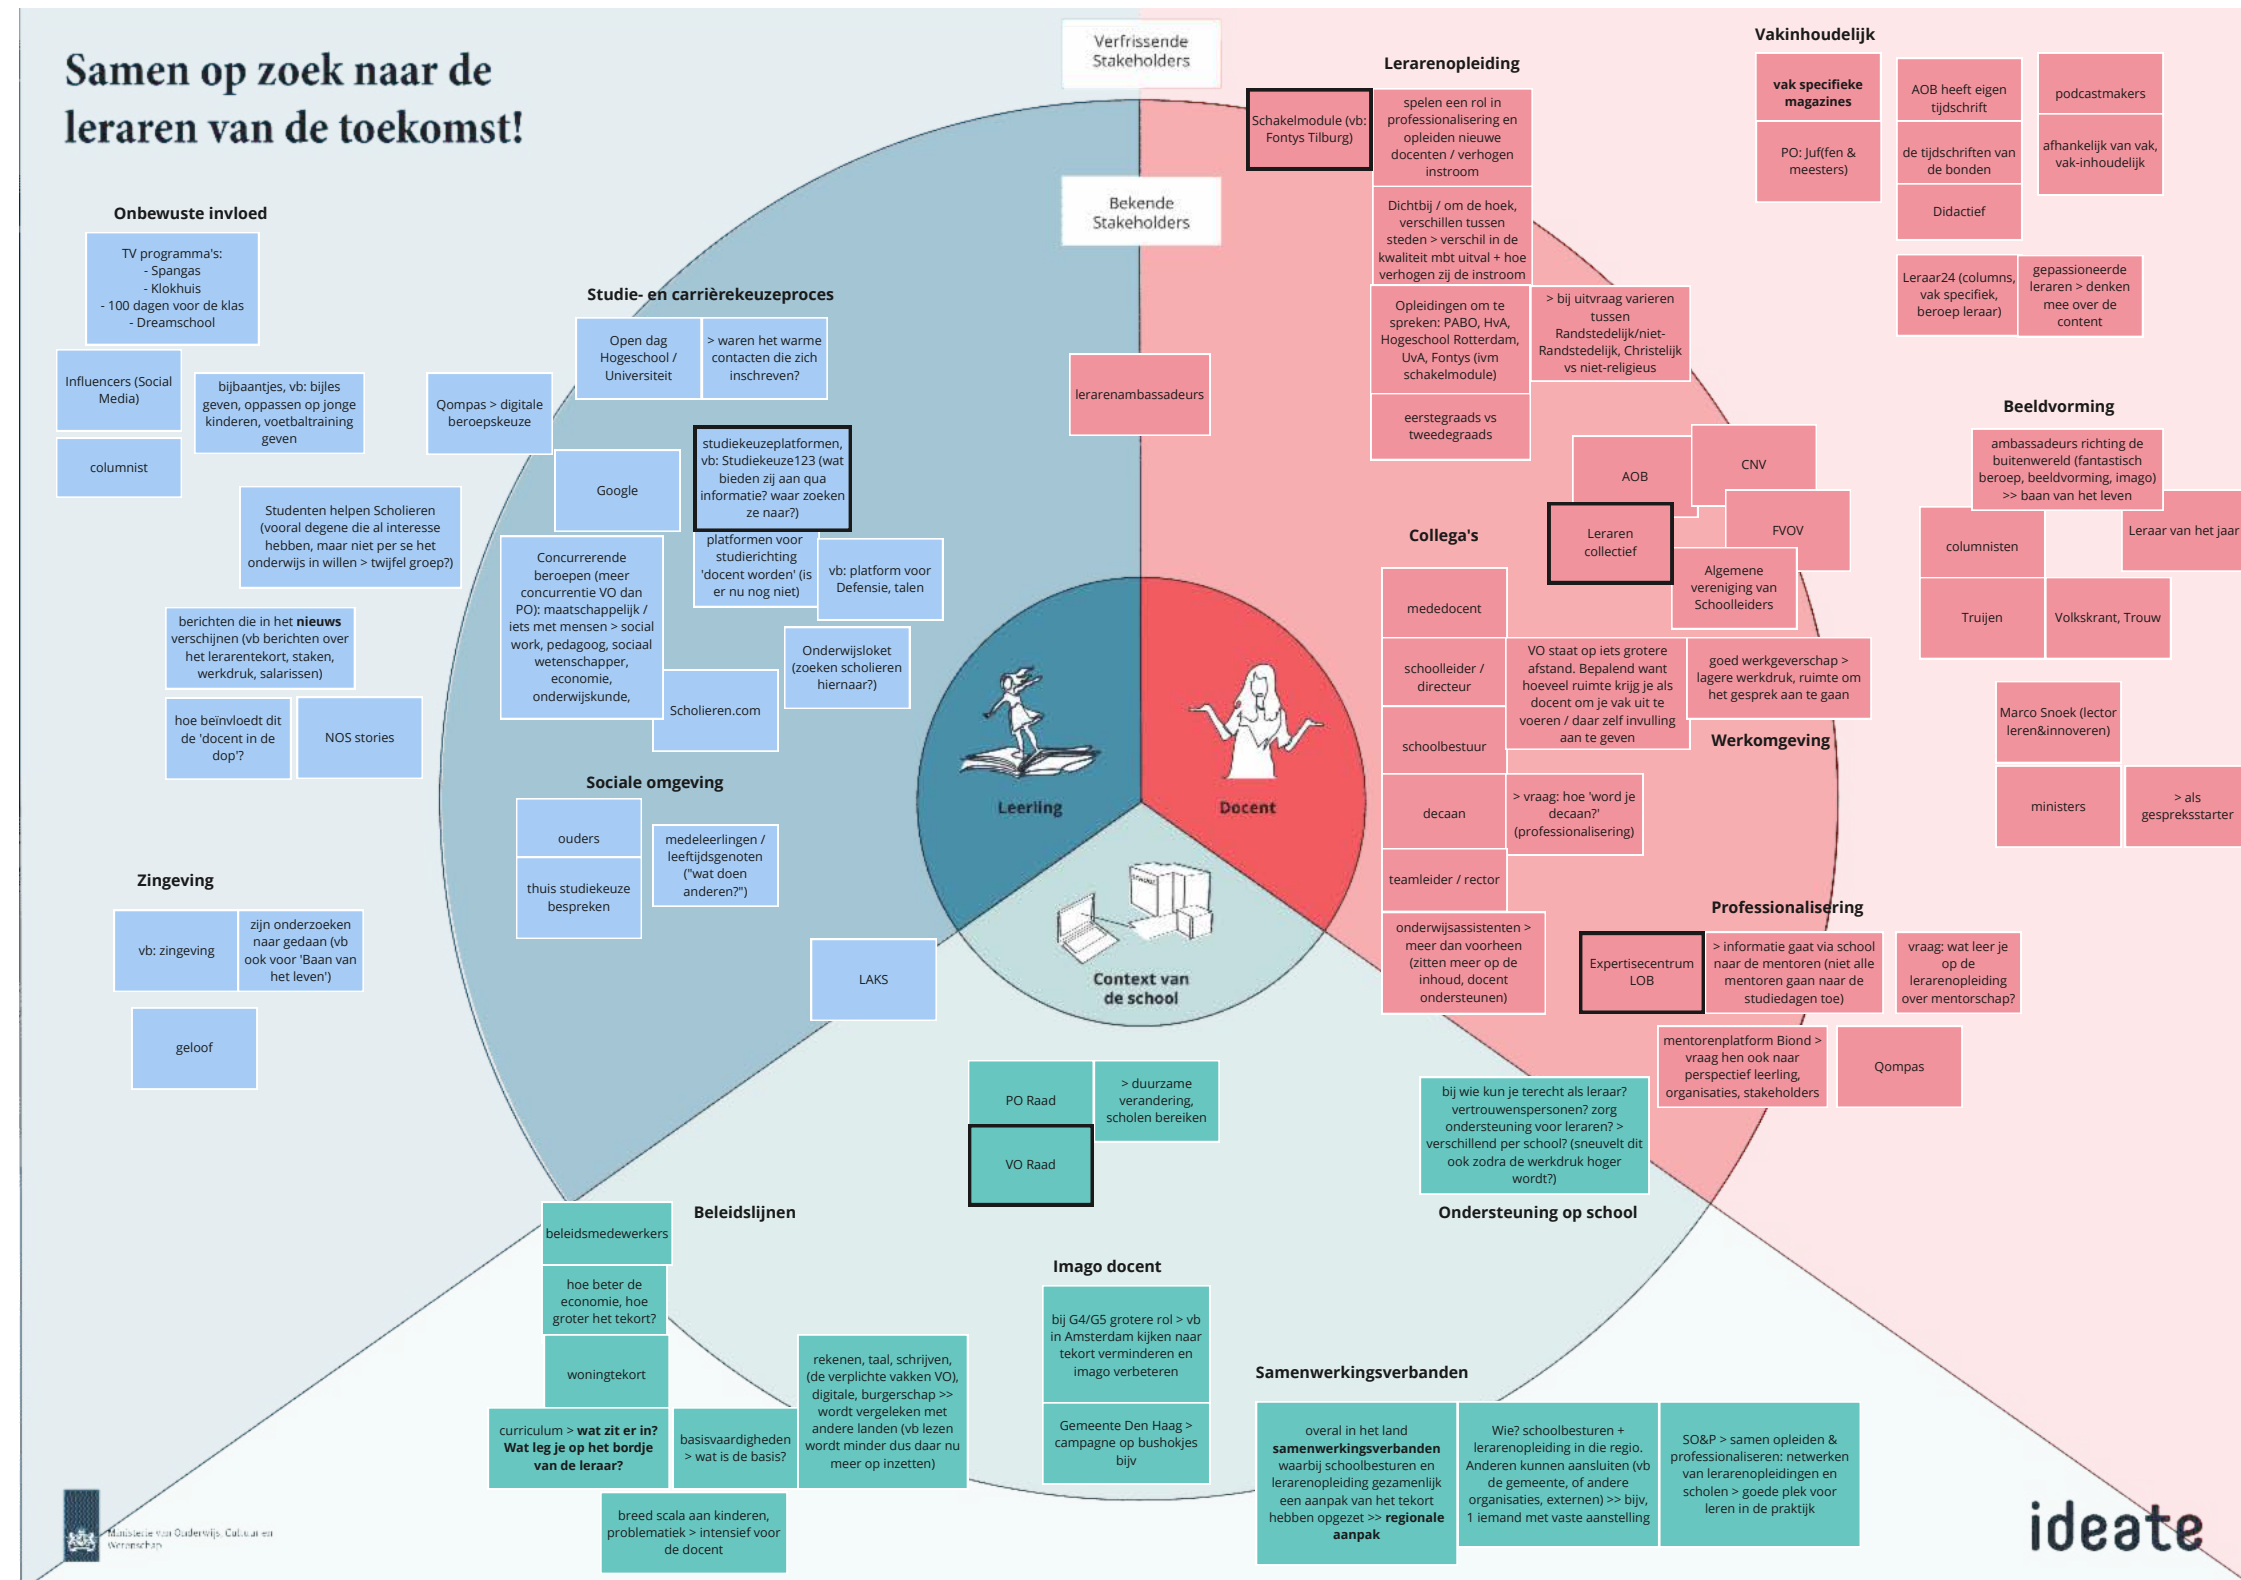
Samen op zoek naar de leraren van de toekomst!

Verfrissende Stakeholders

Bekende Stakeholders

Onbewuste invloed

TV programma's:
- Spangas
- Klokhuis
- 100 dagen voor de klas
- Dreamschool

Influencers (Social Media)

bijbaantjes, vb: bijles geven, oppassen op jonge kinderen, voetbaltraining geven

columnist

Qompas > digitale beroepskeuze

Studenten helpen Scholieren (vooral degene die al interesse hebben, maar niet per se het onderwijs in willen > twijfel groep?)

berichten die in het **nieuws** verschijnen (vb berichten over het lerarentekort, staken, werkdruk, salarissen)

hoe beïnvloedt dit de 'docent in de dop'?

NOS stories

Zingeving

vb: zingeving

zijn onderzoeken naar gedaan (vb ook voor 'Baan van het leven')

geloof

Studie- en carrièrekeuzeproces

Open dag Hogeschool / Universiteit

> waren het warme contacten die zich inschreven?

Google

studiekeuzeplatformen, vb: Studiekeuze123 (wat bieden zij aan qua informatie? waar zoeken ze naar?)

platformen voor studierichting 'docent worden' (is er nu nog niet)

vb: platform voor Defensie, talen

Concurrerende beroepen (meer concurrentie VO dan PO): maatschappelijk / iets met mensen > social work, pedagoog, sociaal wetenschapper, economie, onderwijskunde,

Scholieren.com

Onderwijsloket (zoeken scholieren hiernaar?)

Sociale omgeving

ouders

medeleerlingen / leeftijdsgenoten ("wat doen anderen?")

thuis studiekeuze bespreken

LAKS

lerarenambassadeurs

Leerling

Docent

Context van de school

Lerarenopleiding

Schakelmodule (vb: Fontys Tilburg)

spelen een rol in professionalisering en opleiden nieuwe docenten / verhogen instroom

Dichtbij / om de hoek, verschillen tussen steden > verschil in de kwaliteit mbt uitval + hoe verhogen zij de instroom

Opleidingen om te spreken: PABO, HvA, Hogeschool Rotterdam, UvA, Fontys (ivm schakelmodule)

> bij uitvraag varieren tussen Randstedelijk/niet-Randstedelijk, Christelijk vs niet-religieus

eerstegraads vs tweedegraads

Vakinhoudelijk

vak specifieke magazines

PO: Juf(fen & meesters)

AOB heeft eigen tijdschrift

de tijdschriften van de bonden

Didactief

podcastmakers

afhankelijk van vak, vak-inhoudelijk

Leraar24 (columns, vak specifiek, beroep leraar)

gepassioneerde leraren > denken mee over de content

Beeldvorming

ambassadeurs richting de buitenwereld (fantastisch beroep, beeldvorming, imago) >> baan van het leven

columnisten

Leraar van het jaar

Truijen

Volkskrant, Trouw

Marco Snoek (lector leren&innoveren)

ministers

> als gespreksstarter

AOB

CNV

FVOV

Leraren collectief

Algemene vereniging van Schoolleiders

Collega's

mededocent

schoolleider / directeur

VO staat op iets grotere afstand. Bepalend want hoeveel ruimte krijg je als docent om je vak uit te voeren / daar zelf invulling aan te geven

goed werkgeverschap > lagere werkdruk, ruimte om het gesprek aan te gaan

Werkomgeving

schoolbestuur

decaan

> vraag: hoe 'word je decaan?' (professionalisering)

teamleider / rector

onderwijsassistenten > meer dan voorheen (zitten meer op de inhoud, docent ondersteunen)

Professionalisering

Expertisecentrum LOB

> informatie gaat via school naar de mentoren (niet alle mentoren gaan naar de studiedagen toe)

vraag: wat leer je op de lerarenopleiding over mentorschap?

mentorenplatform Biond > vraag hen ook naar perspectief leerling, organisaties, stakeholders

Qompas

bij wie kun je terecht als leraar? vertrouwenspersonen? zorg ondersteuning voor leraren? > verschillend per school? (sneuvelt dit ook zodra de werkdruk hoger wordt?)

Ondersteuning op school

PO Raad

> duurzame verandering, scholen bereiken

VO Raad

Beleidslijnen

beleidsmedewerkers

hoe beter de economie, hoe groter het tekort?

woningtekort

curriculum > **wat zit er in? Wat leg je op het bordje van de leraar?**

basisvaardigheden > wat is de basis?

rekenen, taal, schrijven, (de verplichte vakken VO), digitale, burgerschap >> wordt vergeleken met andere landen (vb lezen wordt minder dus daar nu meer op inzetten)

breed scala aan kinderen, problematiek > intensief voor de docent

Imago docent

bij G4/G5 grotere rol > vb in Amsterdam kijken naar tekort verminderen en imago verbeteren

Gemeente Den Haag > campagne op bushokjes bijv

Samenwerkingsverbanden

overal in het land **samenwerkingsverbanden** waarbij schoolbesturen en lerarenopleiding gezamenlijk een aanpak van het tekort hebben opgezet >> **regionale aanpak**

Wie? schoolbesturen + lerarenopleiding in die regio. Anderen kunnen aansluiten (vb de gemeente, of andere organisaties, externen) >> bijv, 1 iemand met vaste aanstelling

SO&P > samen opleiden & professionaliseren: netwerken van lerarenopleidingen en scholen > goede plek voor leren in de praktijk

Ministerie van Onderwijs, Cultuur en Wetenschap

ideate